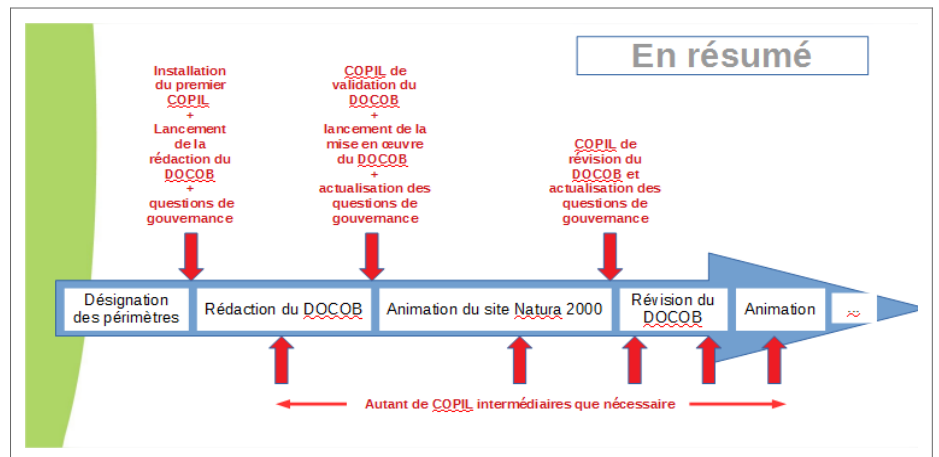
En résumé

Installation du premier COPIL + Lancement de la rédaction du DOCOB + questions de gouvernance

COPIL de validation du DOCOB + lancement de la mise en œuvre du DOCOB + actualisation des questions de gouvernance

COPIL de révision du DOCOB et actualisation des questions de gouvernance

Désignation des périmètres

Rédaction du DOCOB

Animation du site Natura 2000

Révision du DOCOB

Animation

…

Autant de COPIL intermédiaires que nécessaire